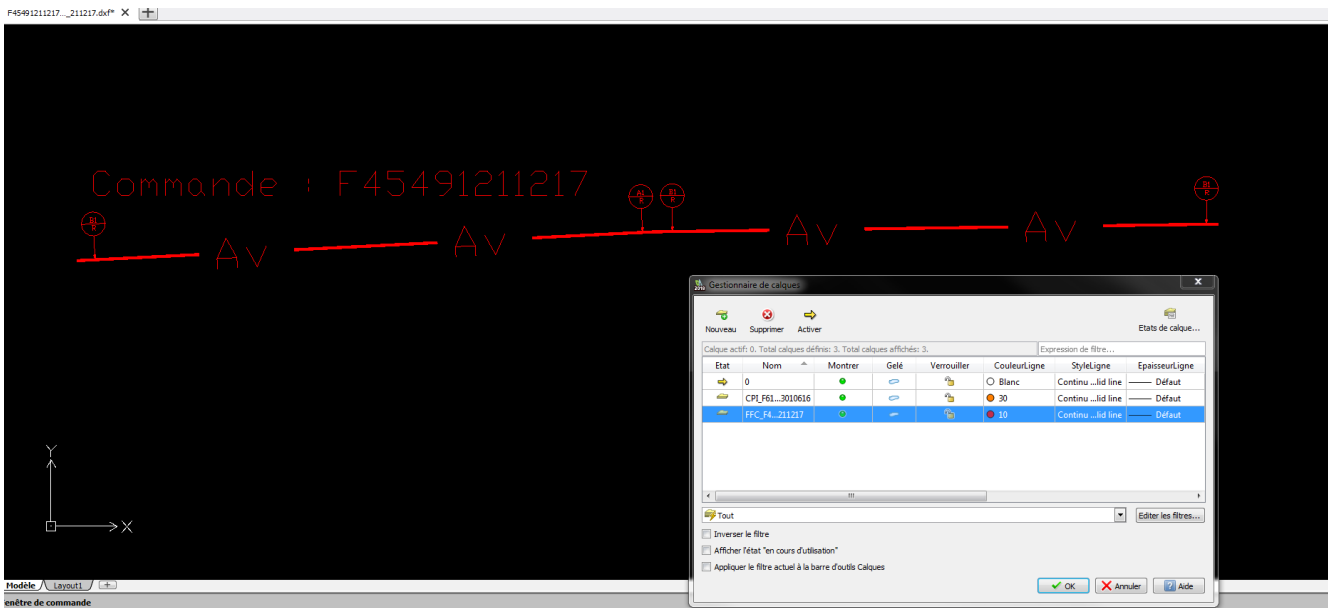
F45491211217..._211217.dxf* ✕ +

Commande : F45491211217

Bl
R

Al
R

Bl
P

Bl
R

Av Av Av Av

Y

X

Modèle Layout1 +

enêtre de commande

Gestionnaire de calques ✕

Nouveau Supprimer Activer

Etats de calque...

Calque actif: 0. Total calques définis: 3. Total calques affichés: 3.

Expression de filtre...

| Etat | Nom | Montrer | Gelé | Verrouiller | CouleurLigne | StyleLigne | EpaisseurLigne |
|---|---|---|---|---|---|---|---|
| | 0 | | | | Blanc | Continu ...lid line | Défaut |
| | CPI_F61...3010616 | | | | 30 | Continu ...lid line | Défaut |
| | FFC_F4...211217 | | | | 10 | Continu ...lid line | Défaut |

Tout

Editer les filtres...

Inverser le filtre

Afficher l'état "en cours d'utilisation"

Appliquer le filtre actuel à la barre d'outils Calques

OK Annuler Aide